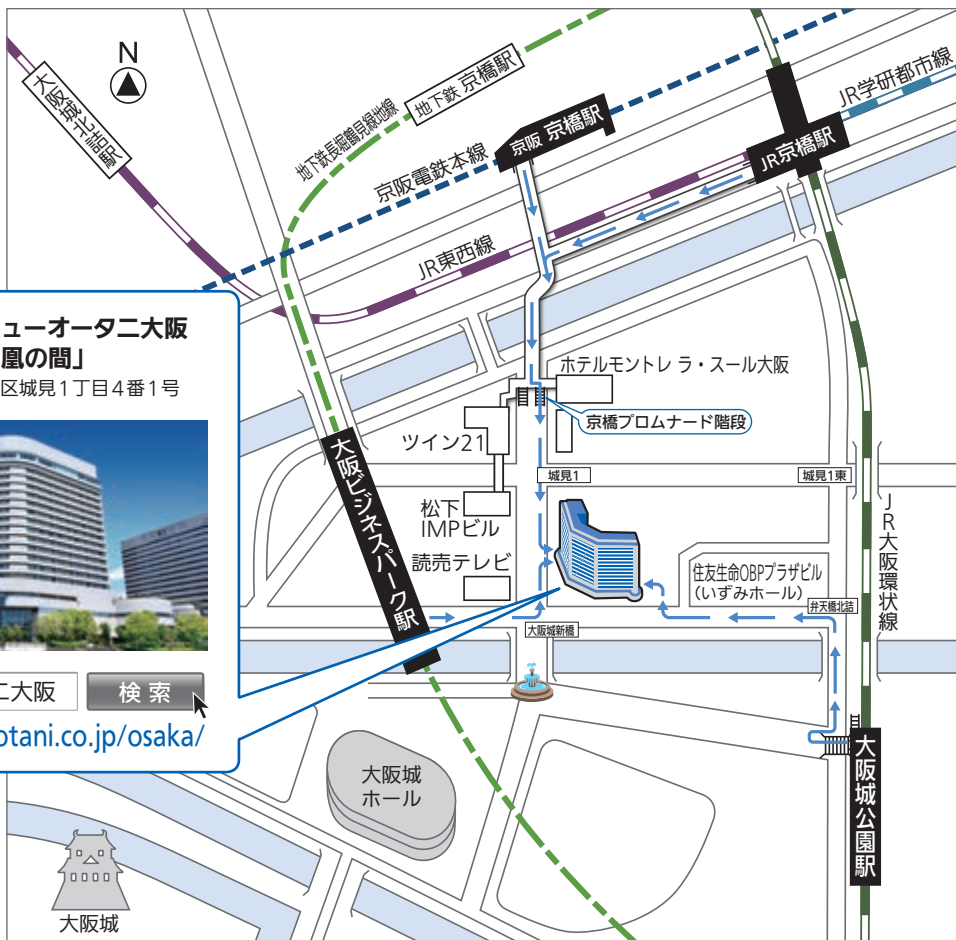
N

大阪城北詰駅

地下鉄 京橋駅

地下鉄長堀鶴見緑地線

京阪 京橋駅

JR学研都市線

JR京橋駅

京阪電鉄本線

JR東西線

ューオータ二大阪

凰の間」

区城見1丁目4番1号

ホテルモントレ ラ・スール大阪

京橋プロムナード階段

ツイン21

大阪ビジネスパーク駅

城見1

城見1東

松下IMPビル

読売テレビ

住友生命OBPプラザビル
（いずみホール）

JR大阪環状線

弁天橋北詰

大阪城新橋

二大阪

検 索

otani.co.jp/osaka/

大阪城ホール

大阪城公園駅

大阪城